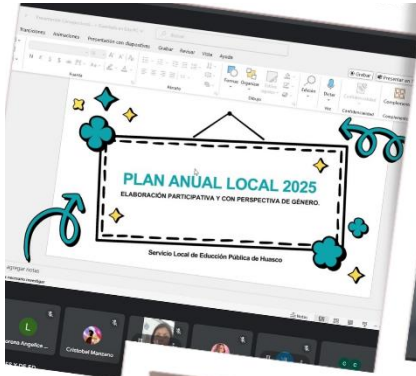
Transiciones Animaciones Presentación con diapositivas Grabar Revisar Vista Ayuda

Fuente Párrafo Dibujo Edición Dictar Voz Confidencialidad Complementos

Grabar Presentar en

PLAN ANUAL LOCAL 2025

ELABORACIÓN PARTICIPATIVA Y CON PERSPECTIVA DE GÉNERO.

Servicio Local de Educción Pública de Huasco

Agregar notas

Notas

L

Lorena Angelica

Cristobal Manzano